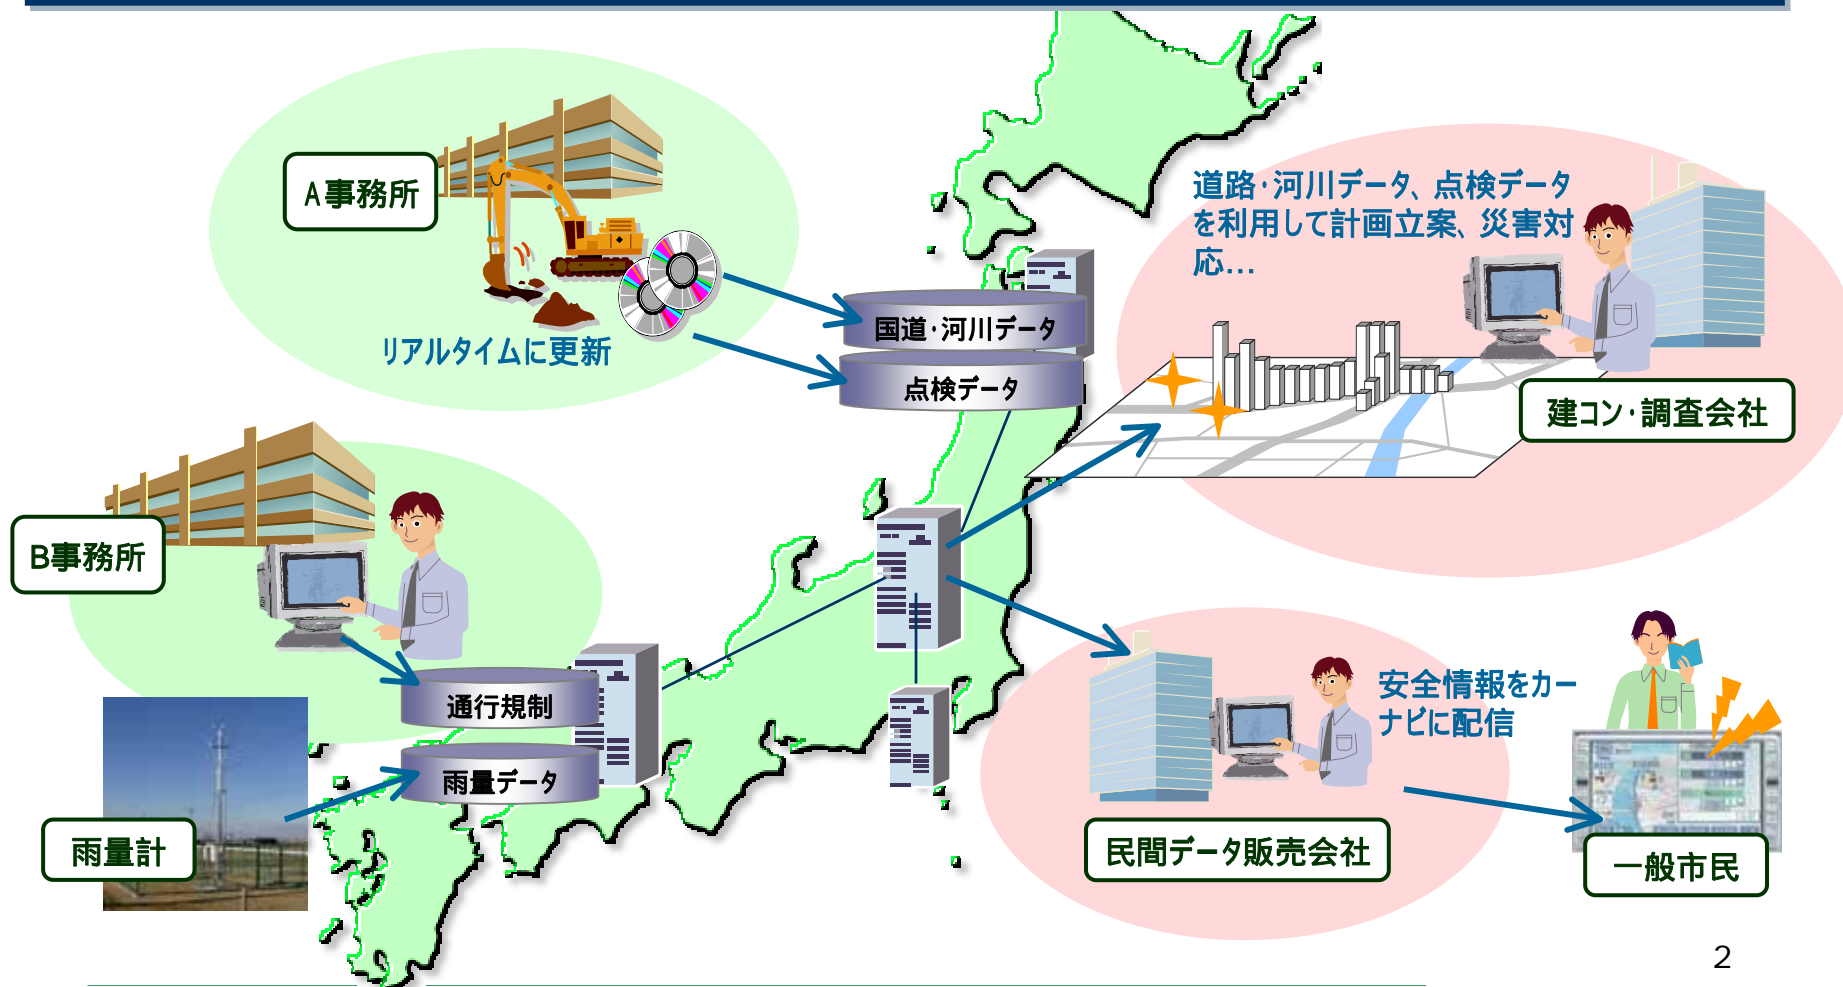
A事務所

リアルタイムに更新

国道·河川データ

点検データ

道路·河川データ、点検データを利用して計画立案、災害対応…

建コン·調査会社

B事務所

通行規制

雨量データ

雨量計

安全情報をカーナビに配信

民間データ販売会社

一般市民

2